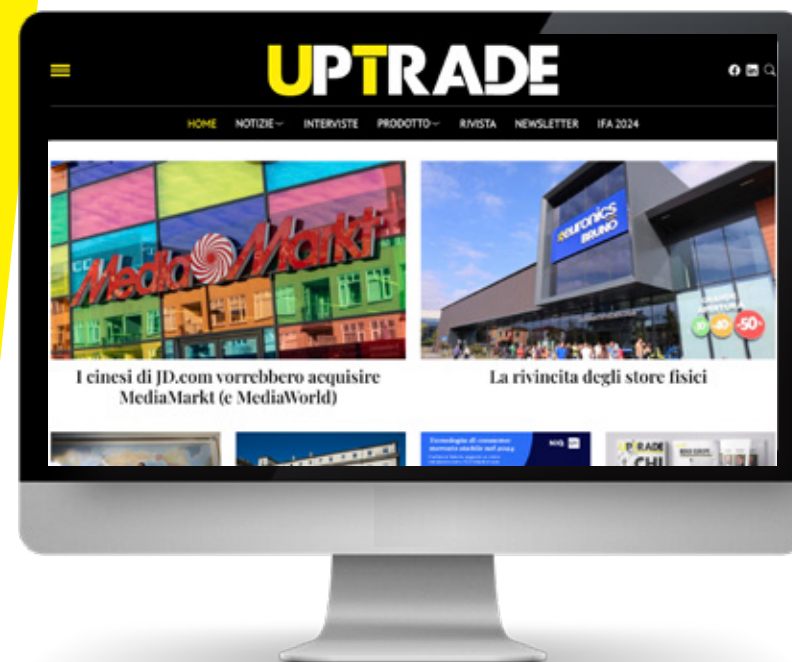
UPTRADE

HOME NOTIZIE INTERVISTE PRODOTTO RIVISTA NEWSLETTER IFA 2024

MediaMarkt

euronics BRUNO

-30 -40 -50

I cinesi di JD.com vorrebbero acquisire MediaMarkt (e MediaWorld)

La rivincita degli store fisici

Tecnologia di consumo: mercato stabile nel 2024

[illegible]